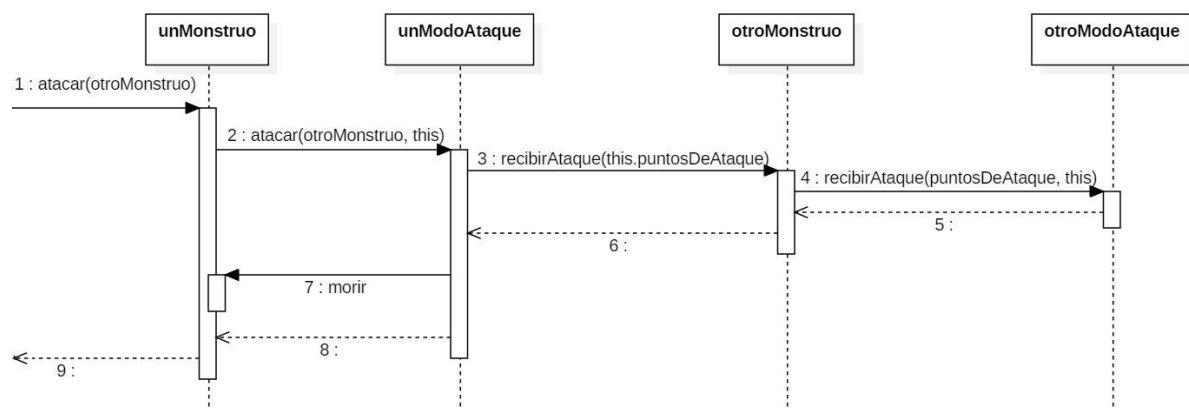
unMonstruo

unModoAtaque

otroMonstruo

otroModoAtaque

1 : atacar(otroMonstruo)

2 : atacar(otroMonstruo, this)

3 : recibirAtaque(this.puntosDeAtaque)

4 : recibirAtaque(puntosDeAtaque, this)

5 :

6 :

7 : morir

8 :

9 :